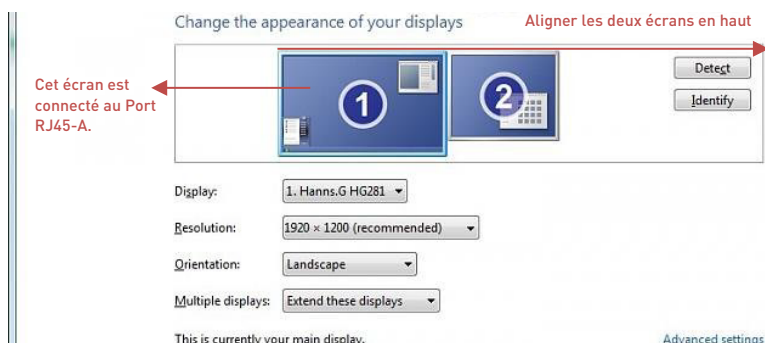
Change the appearance of your displays

Aligner les deux écrans en haut

Cet écran est connecté au Port RJ45-A.

1

2

Detect

Identify

Display: 1. Hanns.G HG281

Resolution: 1920 × 1200 (recommended)

Orientation: Landscape

Multiple displays: Extend these displays

This is currently your main display.

Advanced settings